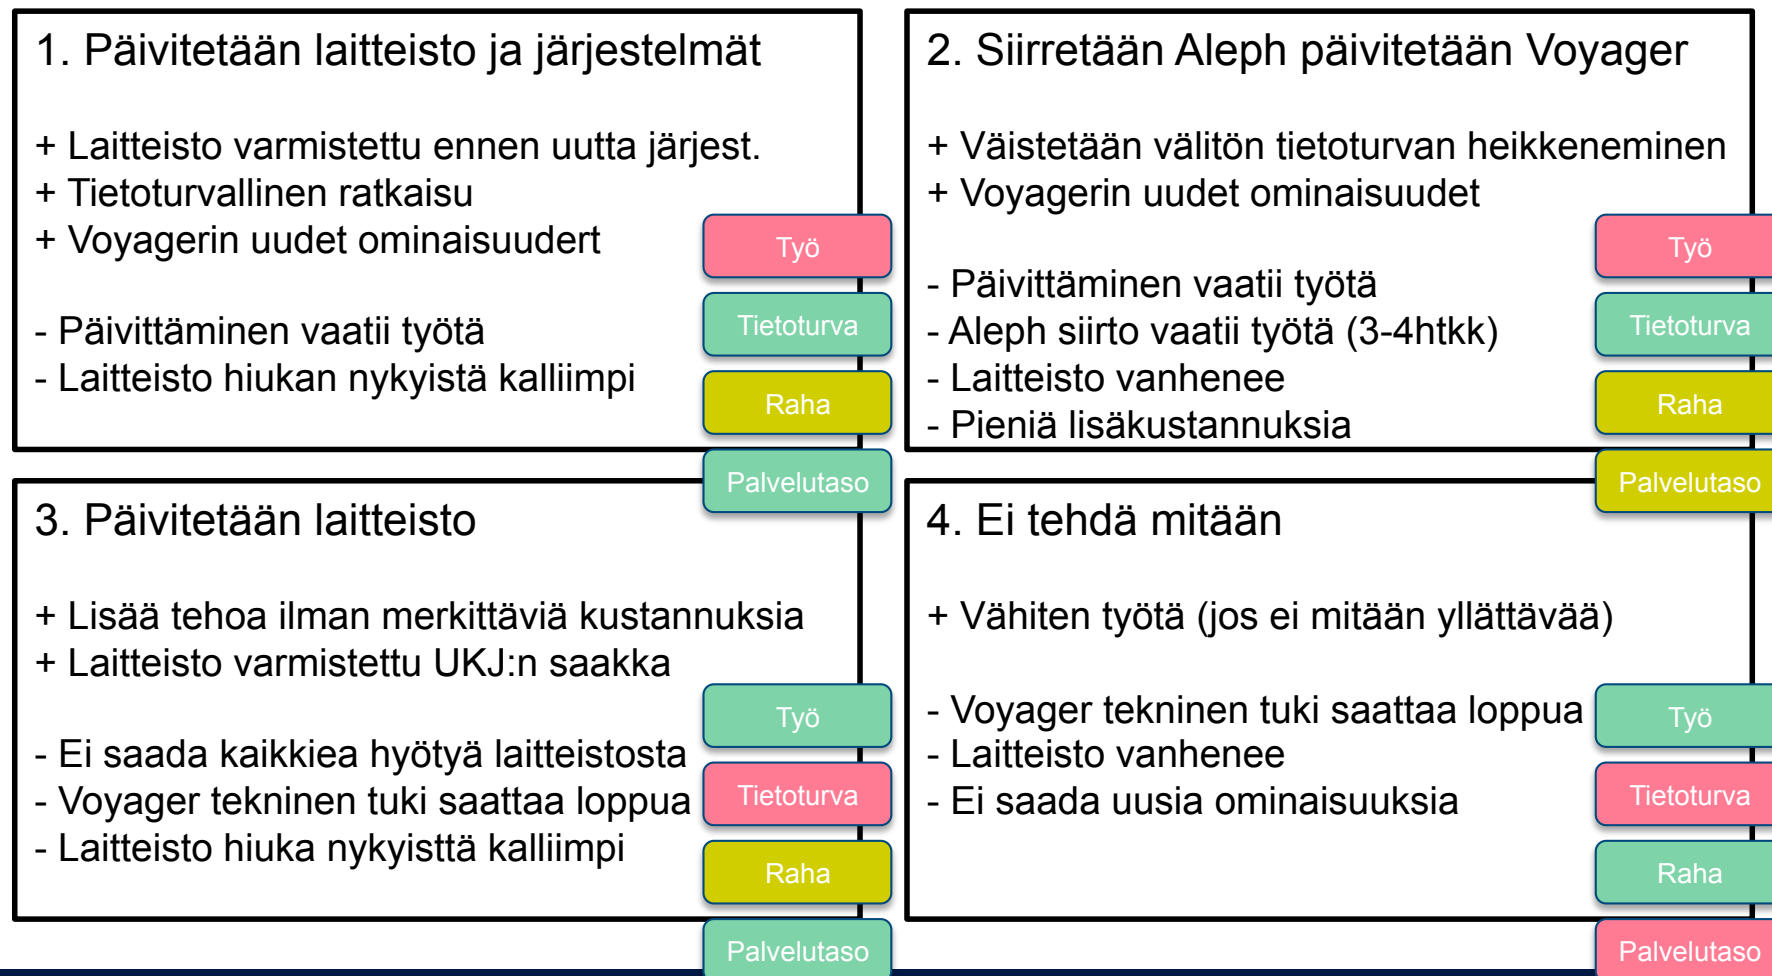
1. Päivitetään laitteisto ja järjestelmät

+ Laitteisto varmistettu ennen uutta järjest.
+ Tietoturvallinen ratkaisu
+ Voyagerin uudet ominaisuudert

- Päivittäminen vaatii työtä
- Laitteisto hiukan nykyistä kalliimpi

Työ
Tietoturva
Raha
Palvelutaso

2. Siirretään Aleph päivitetään Voyager

+ Väistetään välitön tietoturvan heikkeneminen
+ Voyagerin uudet ominaisuudet

- Päivittäminen vaatii työtä
- Aleph siirto vaatii työtä (3-4htkk)
- Laitteisto vanhenee
- Pieniä lisäkustannuksia

Työ
Tietoturva
Raha
Palvelutaso

3. Päivitetään laitteisto

+ Lisää tehoa ilman merkittäviä kustannuksia
+ Laitteisto varmistettu UKJ:n saakka

- Ei saada kaikkiea hyötyä laitteistosta
- Voyager tekninen tuki saattaa loppua
- Laitteisto hiuka nykyisttä kalliimpi

Työ
Tietoturva
Raha
Palvelutaso

4. Ei tehdä mitään

+ Vähiten työtä (jos ei mitään yllättävää)

- Voyager tekninen tuki saattaa loppua
- Laitteisto vanhenee
- Ei saada uusia ominaisuuksia

Työ
Tietoturva
Raha
Palvelutaso